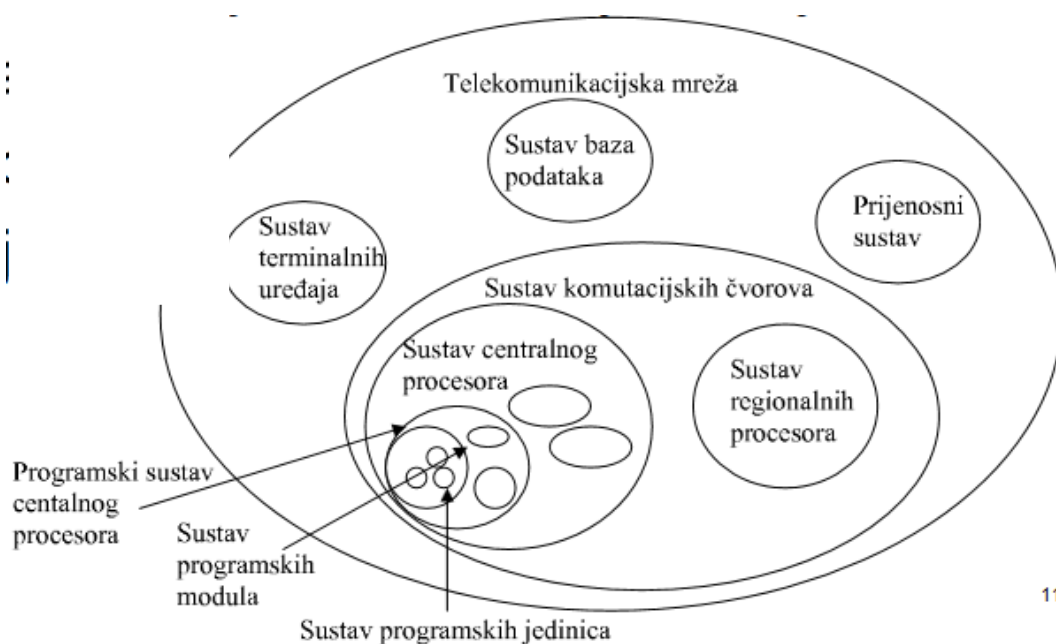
Telekomunikacijska mreža

Sustav baza podataka

Sustav terminalnih uređaja

Prijenosni sustav

Sustav komutacijskih čvorova

Sustav centralnog procesora

Sustav regionalnih procesora

Programski sustav centalnog procesora

Sustav programskih modula

Sustav programskih jedinica

11